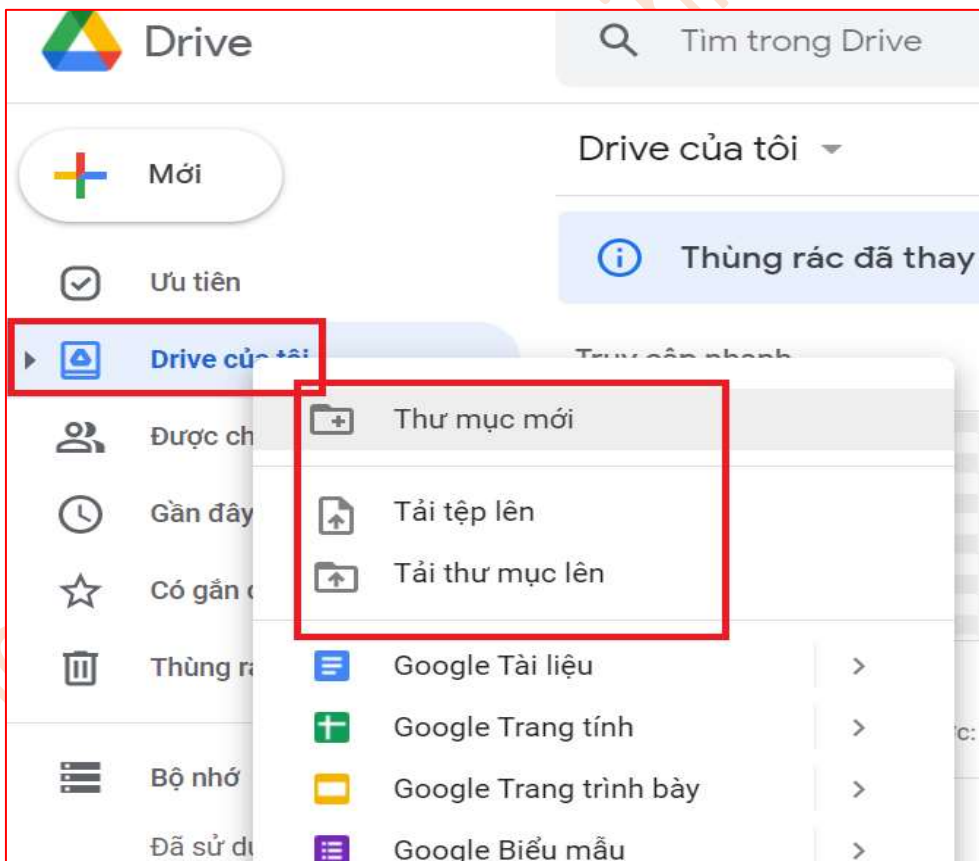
Drive

Tìm trong Drive

Mới

Drive của tôi

Thùng rác đã thay

Ưu tiên

Drive của tôi

Truy cập nhanh

Được ch

Gần đây

Có gắn

Thùng r

Bộ nhớ

Đã sử d

Thư mục mới

Tải tệp lên

Tải thư mục lên

Google Tài liệu

Google Trang tính

Google Trang trình bày

Google Biểu mẫu